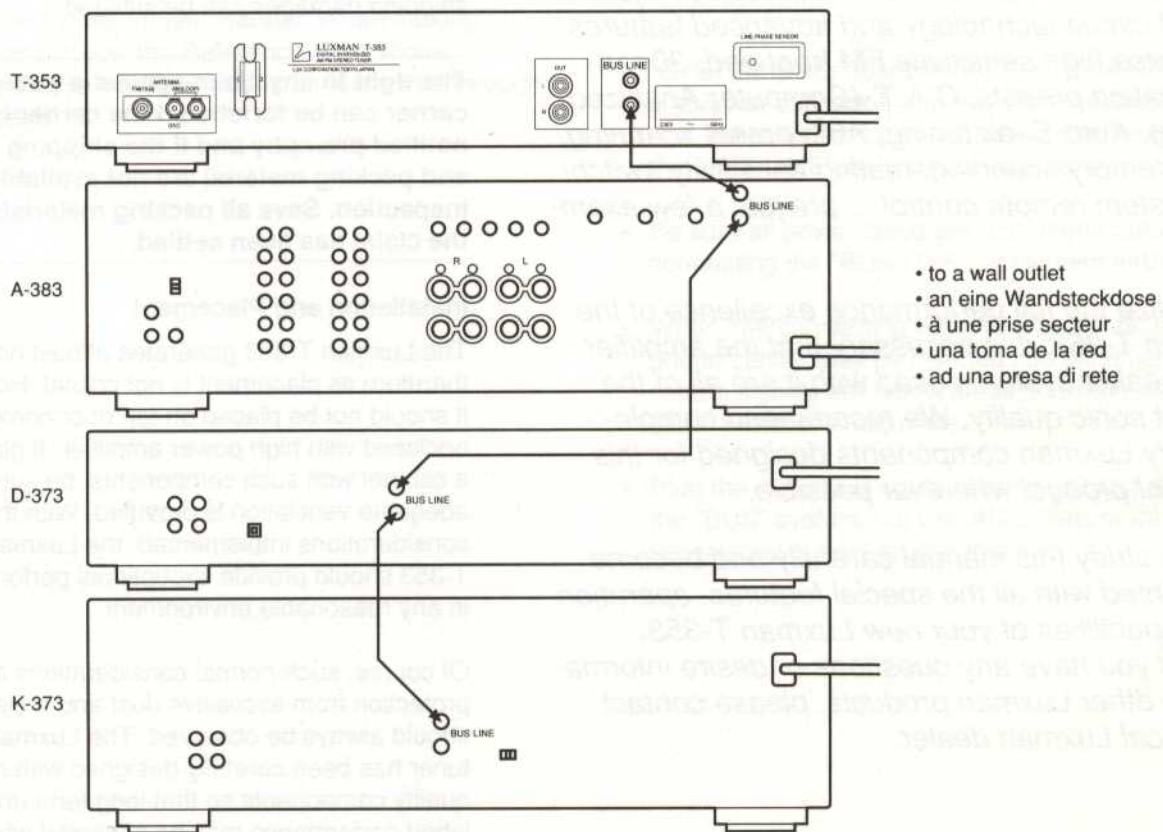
T-353

LUXMAN T-353

DIGITAL SYNTHESIZED AM/FM STEREO TUNER

ANTENNA

FM75Ω

AM LOOP

GND

OUT

BUS LINE

LINE PHASE SENSOR

BUS LINE

A-383

R

L

• to a wall outlet
• an eine Wandsteckdose
• à une prise secteur
• una toma de la red
• ad una presa di rete

D-373

BUS LINE

K-373

BUS LINE